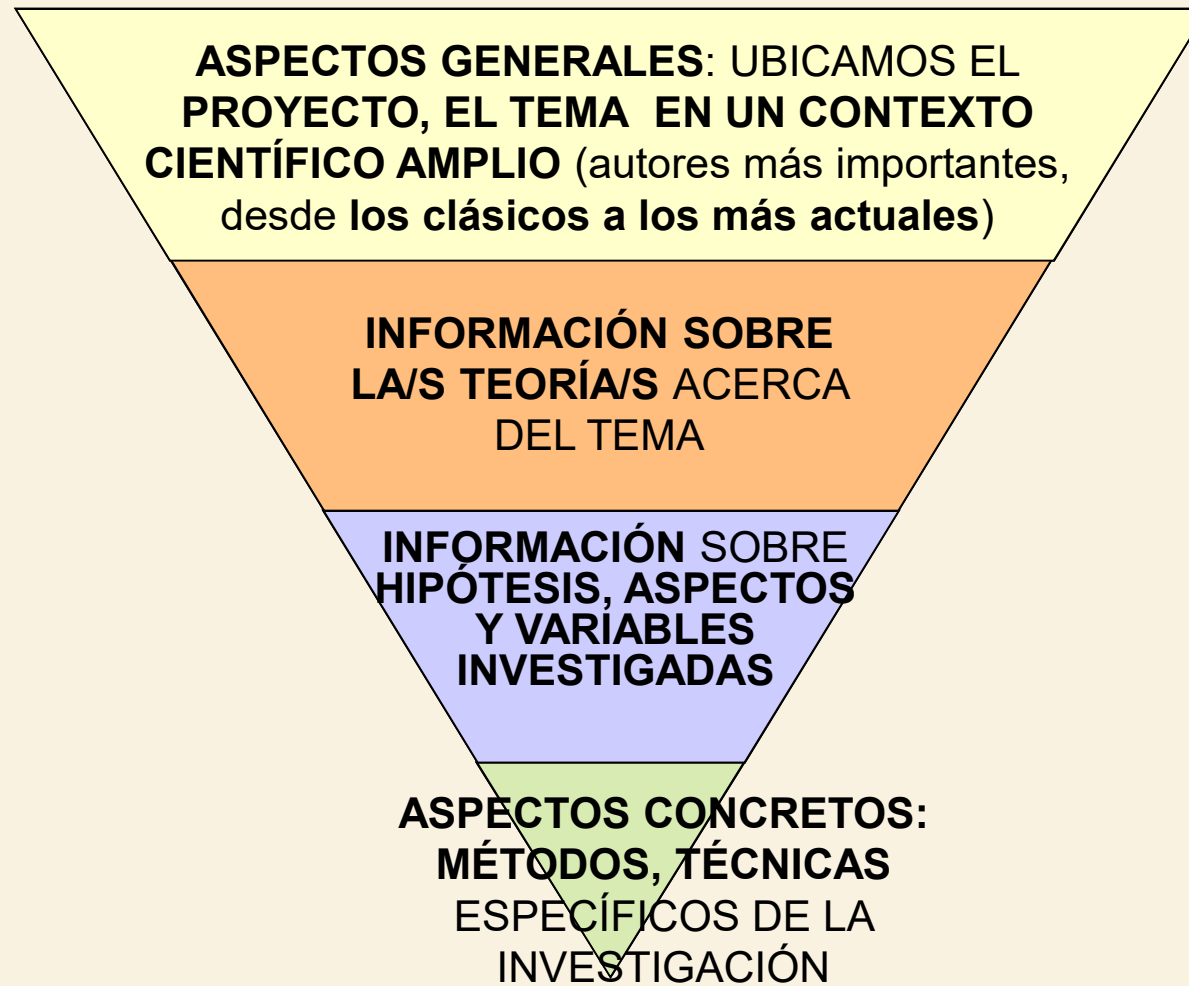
**ASPECTOS GENERALES**: UBICAMOS EL **PROYECTO, EL TEMA EN UN CONTEXTO CIENTÍFICO AMPLIO** (autores más importantes, desde **los clásicos a los más actuales**)

**INFORMACIÓN SOBRE LA/S TEORÍA/S** ACERCA DEL TEMA

**INFORMACIÓN** SOBRE **HIPÓTESIS, ASPECTOS Y VARIABLES INVESTIGADAS**

**ASPECTOS CONCRETOS: MÉTODOS, TÉCNICAS** ESPECÍFICOS DE LA INVESTIGACIÓN